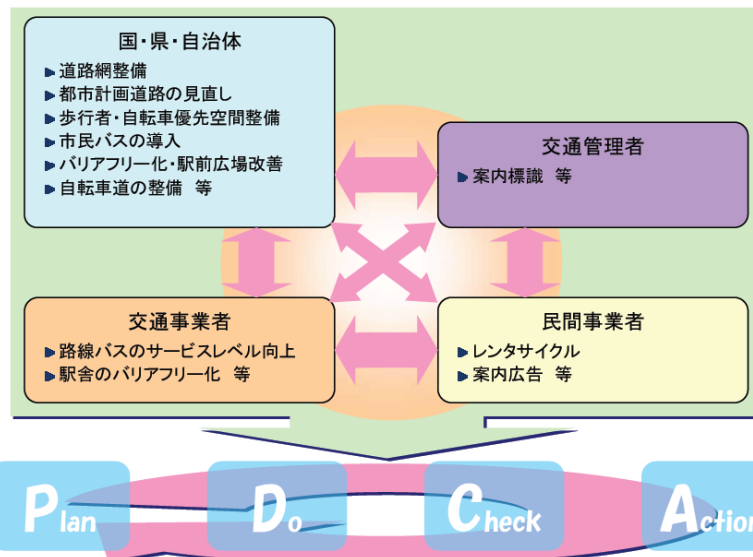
国・県・自治体

道路網整備
都市計画道路の見直し
歩行者・自転車優先空間整備
市民バスの導入
バリアフリー化・駅前広場改善
自転車道の整備　等

交通管理者

案内標識　等

交通事業者

路線バスのサービスレベル向上
駅舎のバリアフリー化　等

民間事業者

レンタサイクル
案内広告　等

Plan　Do　Check　Actio